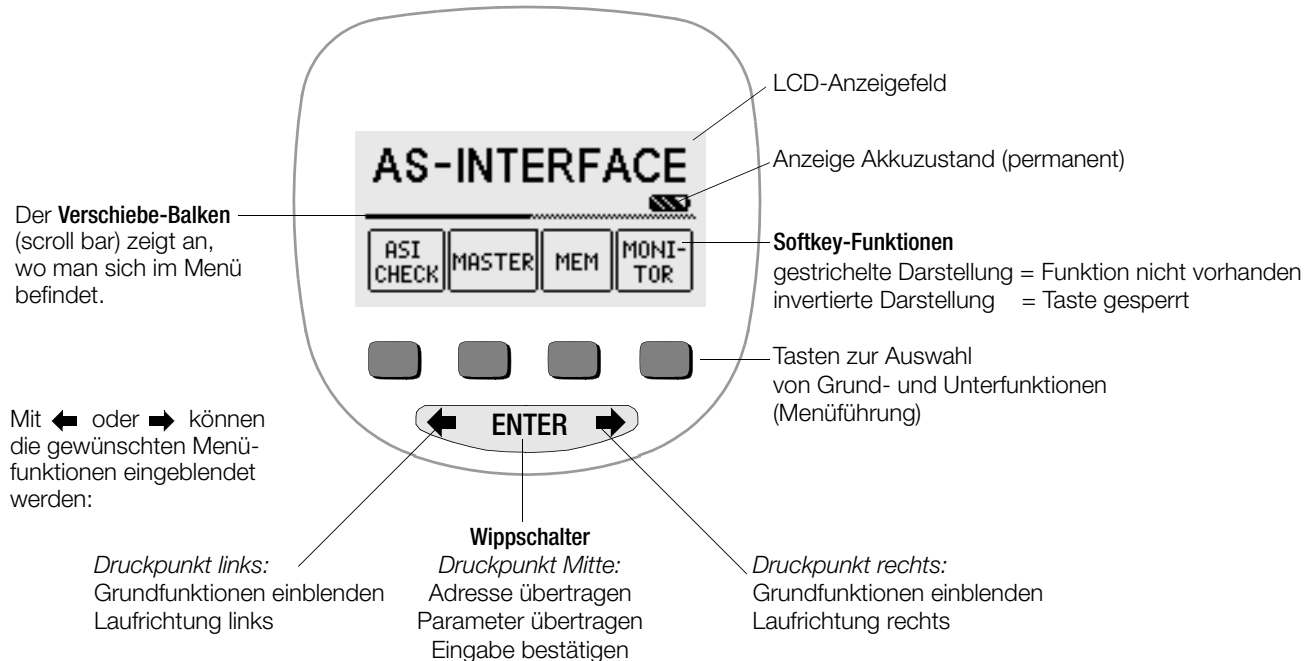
LCD-Anzeigefeld

AS-INTERFACE

Anzeige Akkuzustand (permanent)

Der **Verschiebe-Balken** (scroll bar) zeigt an, wo man sich im Menü befindet.

ASI CHECK | MASTER | MEM | MONI- TOR

**Softkey-Funktionen**
gestrichelte Darstellung = Funktion nicht vorhanden
invertierte Darstellung = Taste gesperrt

Tasten zur Auswahl von Grund- und Unterfunktionen (Menüführung)

Mit ← oder → können die gewünschten Menüfunktionen eingeblendet werden:

ENTER

*Druckpunkt links:*
Grundfunktionen einblenden
Laufrichtung links

**Wippschalter**
*Druckpunkt Mitte:*
Adresse übertragen
Parameter übertragen
Eingabe bestätigen

*Druckpunkt rechts:*
Grundfunktionen einblenden
Laufrichtung rechts